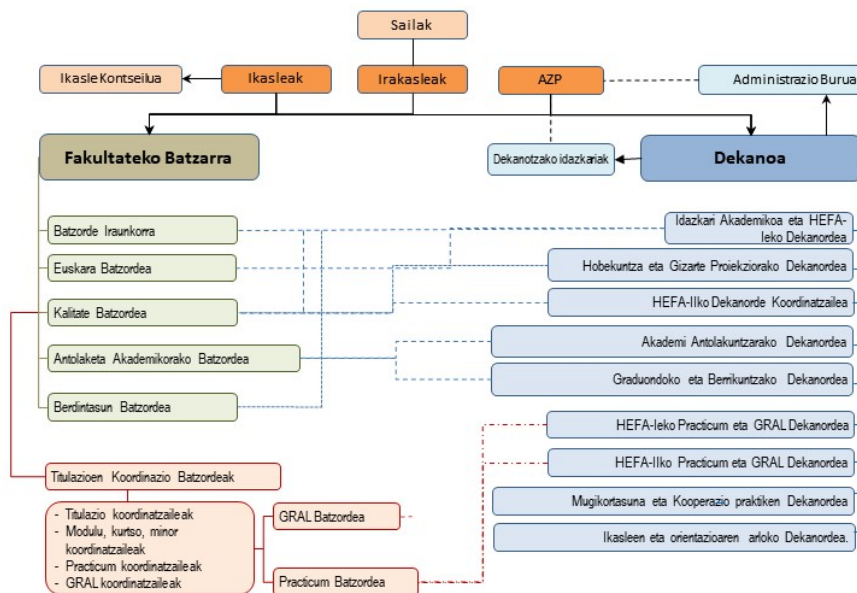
Sailak

Ikasle Kontseilua

Ikasleak

Irakasleak

AZP

Administrazio Burua

Fakultateko Batzarra

Dekanotzako idazkariak

Dekanoa

Batzorde Iraunkorra

Euskara Batzordea

Kalitate Batzordea

Antolaketa Akademikorako Batzordea

Berdintasun Batzordea

Idazkari Akademikoa eta HEFA-leko Dekanordea

Hobekuntza eta Gizarte Proiekziorako Dekanordea

HEFA-IIko Dekanorde Koordinatzailea

Akademi Antolakuntzarako Dekanordea

Graduondoko eta Berrikuntzako Dekanordea

HEFA-Ieko Practicum eta GRAL Dekanordea

HEFA-IIko Practicum eta GRAL Dekanordea

Mugikortasuna eta Kooperazio praktiken Dekanordea

Ikasleen eta orientazioaren arloko Dekanordea.

Titulazioen Koordinazio Batzordeak

- Titulazio koordinatzaileak
- Modulu, kurtso, minor koordinatzaileak
- Practicum koordinatzaileak
- GRAL koordinatzaileak

GRAL Batzordea

Practicum Batzordea